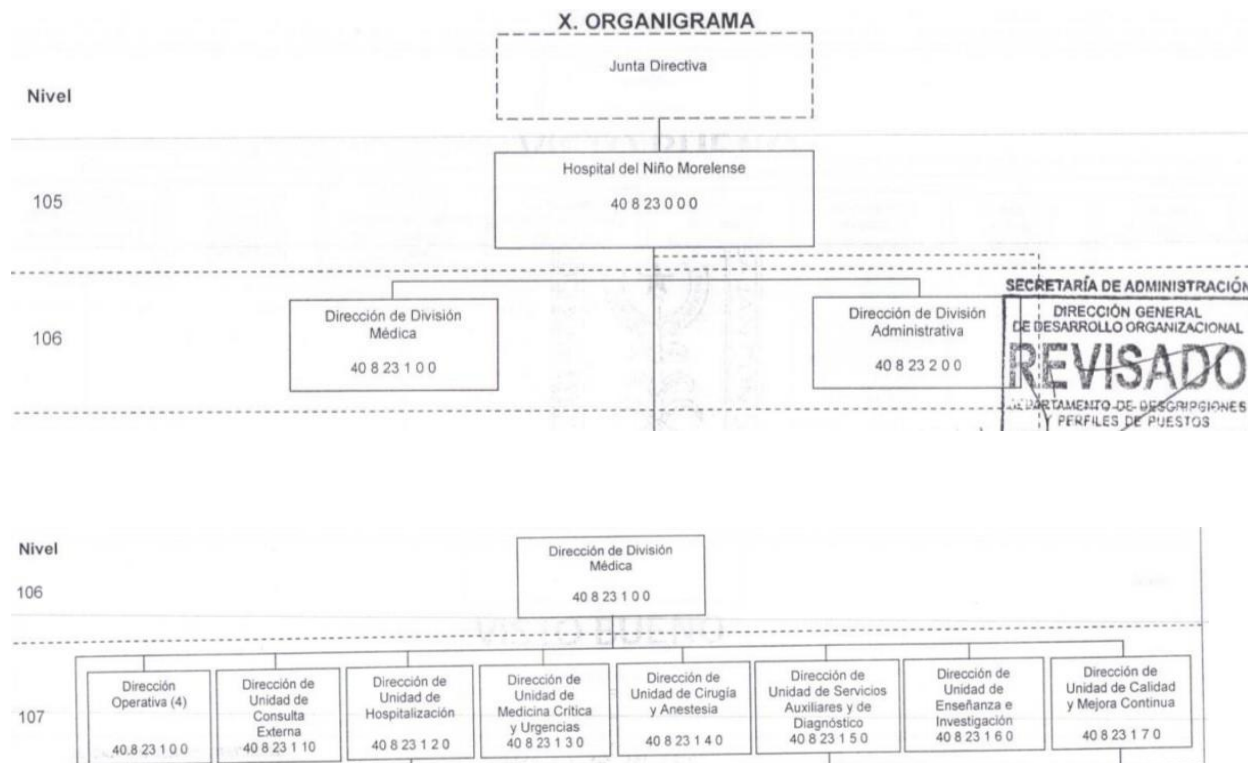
X. ORGANIGRAMA

Nivel

Junta Directiva

105

Hospital del Niño Morelense
40 8 23 0 0 0

106

Dirección de División Médica
40 8 23 1 0 0

Dirección de División Administrativa
40 8 23 2 0 0

SECRETARÍA DE ADMINISTRACIÓN
DIRECCIÓN GENERAL DE DESARROLLO ORGANIZACIONAL
REVISADO
DEPARTAMENTO DE DESCRIPCIONES Y PERFILES DE PUESTOS

Nivel

106

Dirección de División Médica
40 8 23 1 0 0

107

Dirección Operativa (4)
40.8 23 1 0 0

Dirección de Unidad de Consulta Externa
40 8 23 1 10

Dirección de Unidad de Hospitalización
40 8 23 1 2 0

Dirección de Unidad de Medicina Crítica y Urgencias
40 8 23 1 3 0

Dirección de Unidad de Cirugía y Anestesia
40 8 23 1 4 0

Dirección de Unidad de Servicios Auxiliares y de Diagnóstico
40 8 23 1 5 0

Dirección de Unidad de Enseñanza e Investigación
40 8 23 1 6 0

Dirección de Unidad de Calidad y Mejora Continua
40 8 23 1 7 0